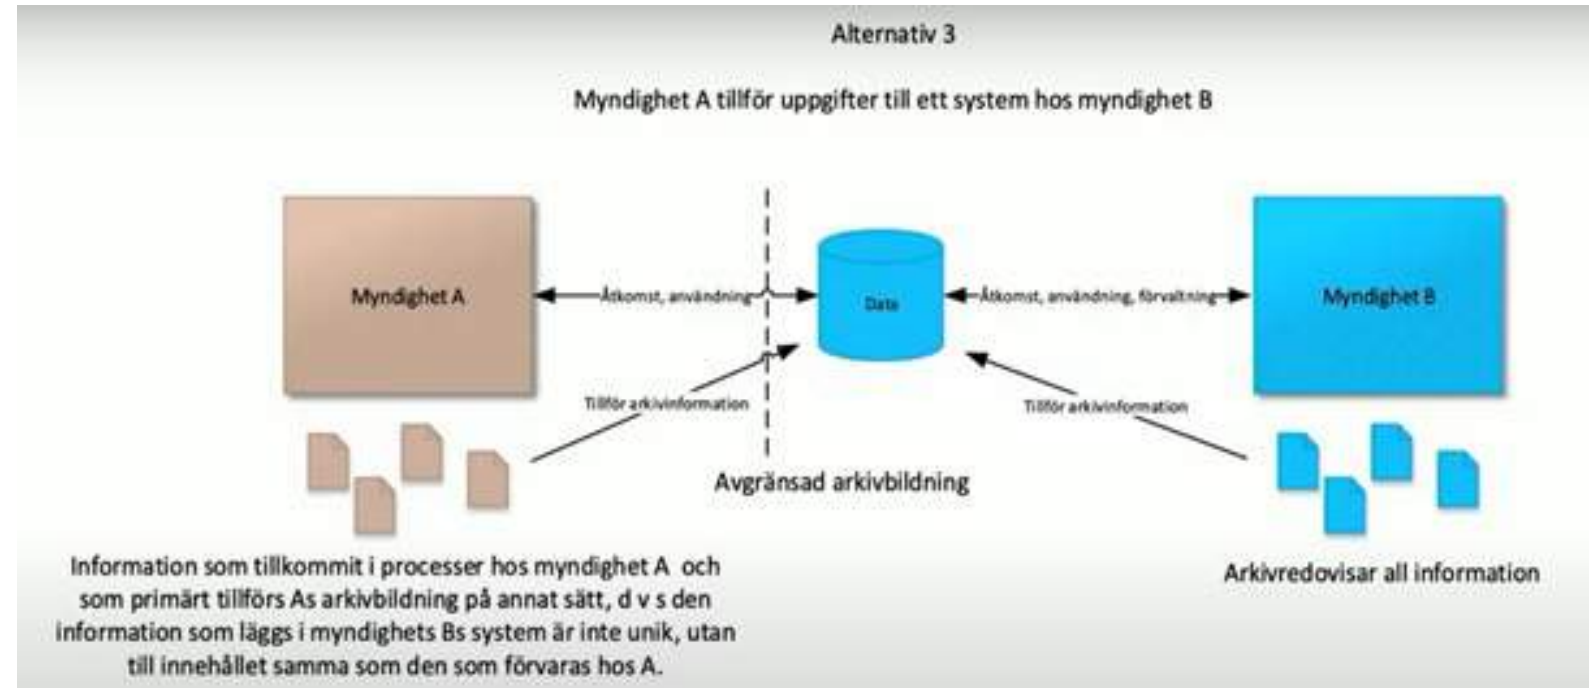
Alternativ 3

Myndighet A tillför uppgifter till ett system hos myndighet B

Myndighet A

Åtkomst, användning

Data

Åtkomst, användning, förvaltning

Myndighet B

Tillför arkivinformation

Tillför arkivinformation

Avgränsad arkivbildning

Information som tillkommit i processer hos myndighet A och som primärt tillförs As arkivbildning på annat sätt, d v s den information som läggs i myndighets Bs system är inte unik, utan till innehållet samma som den som förvaras hos A.

Arkivredovisar all information